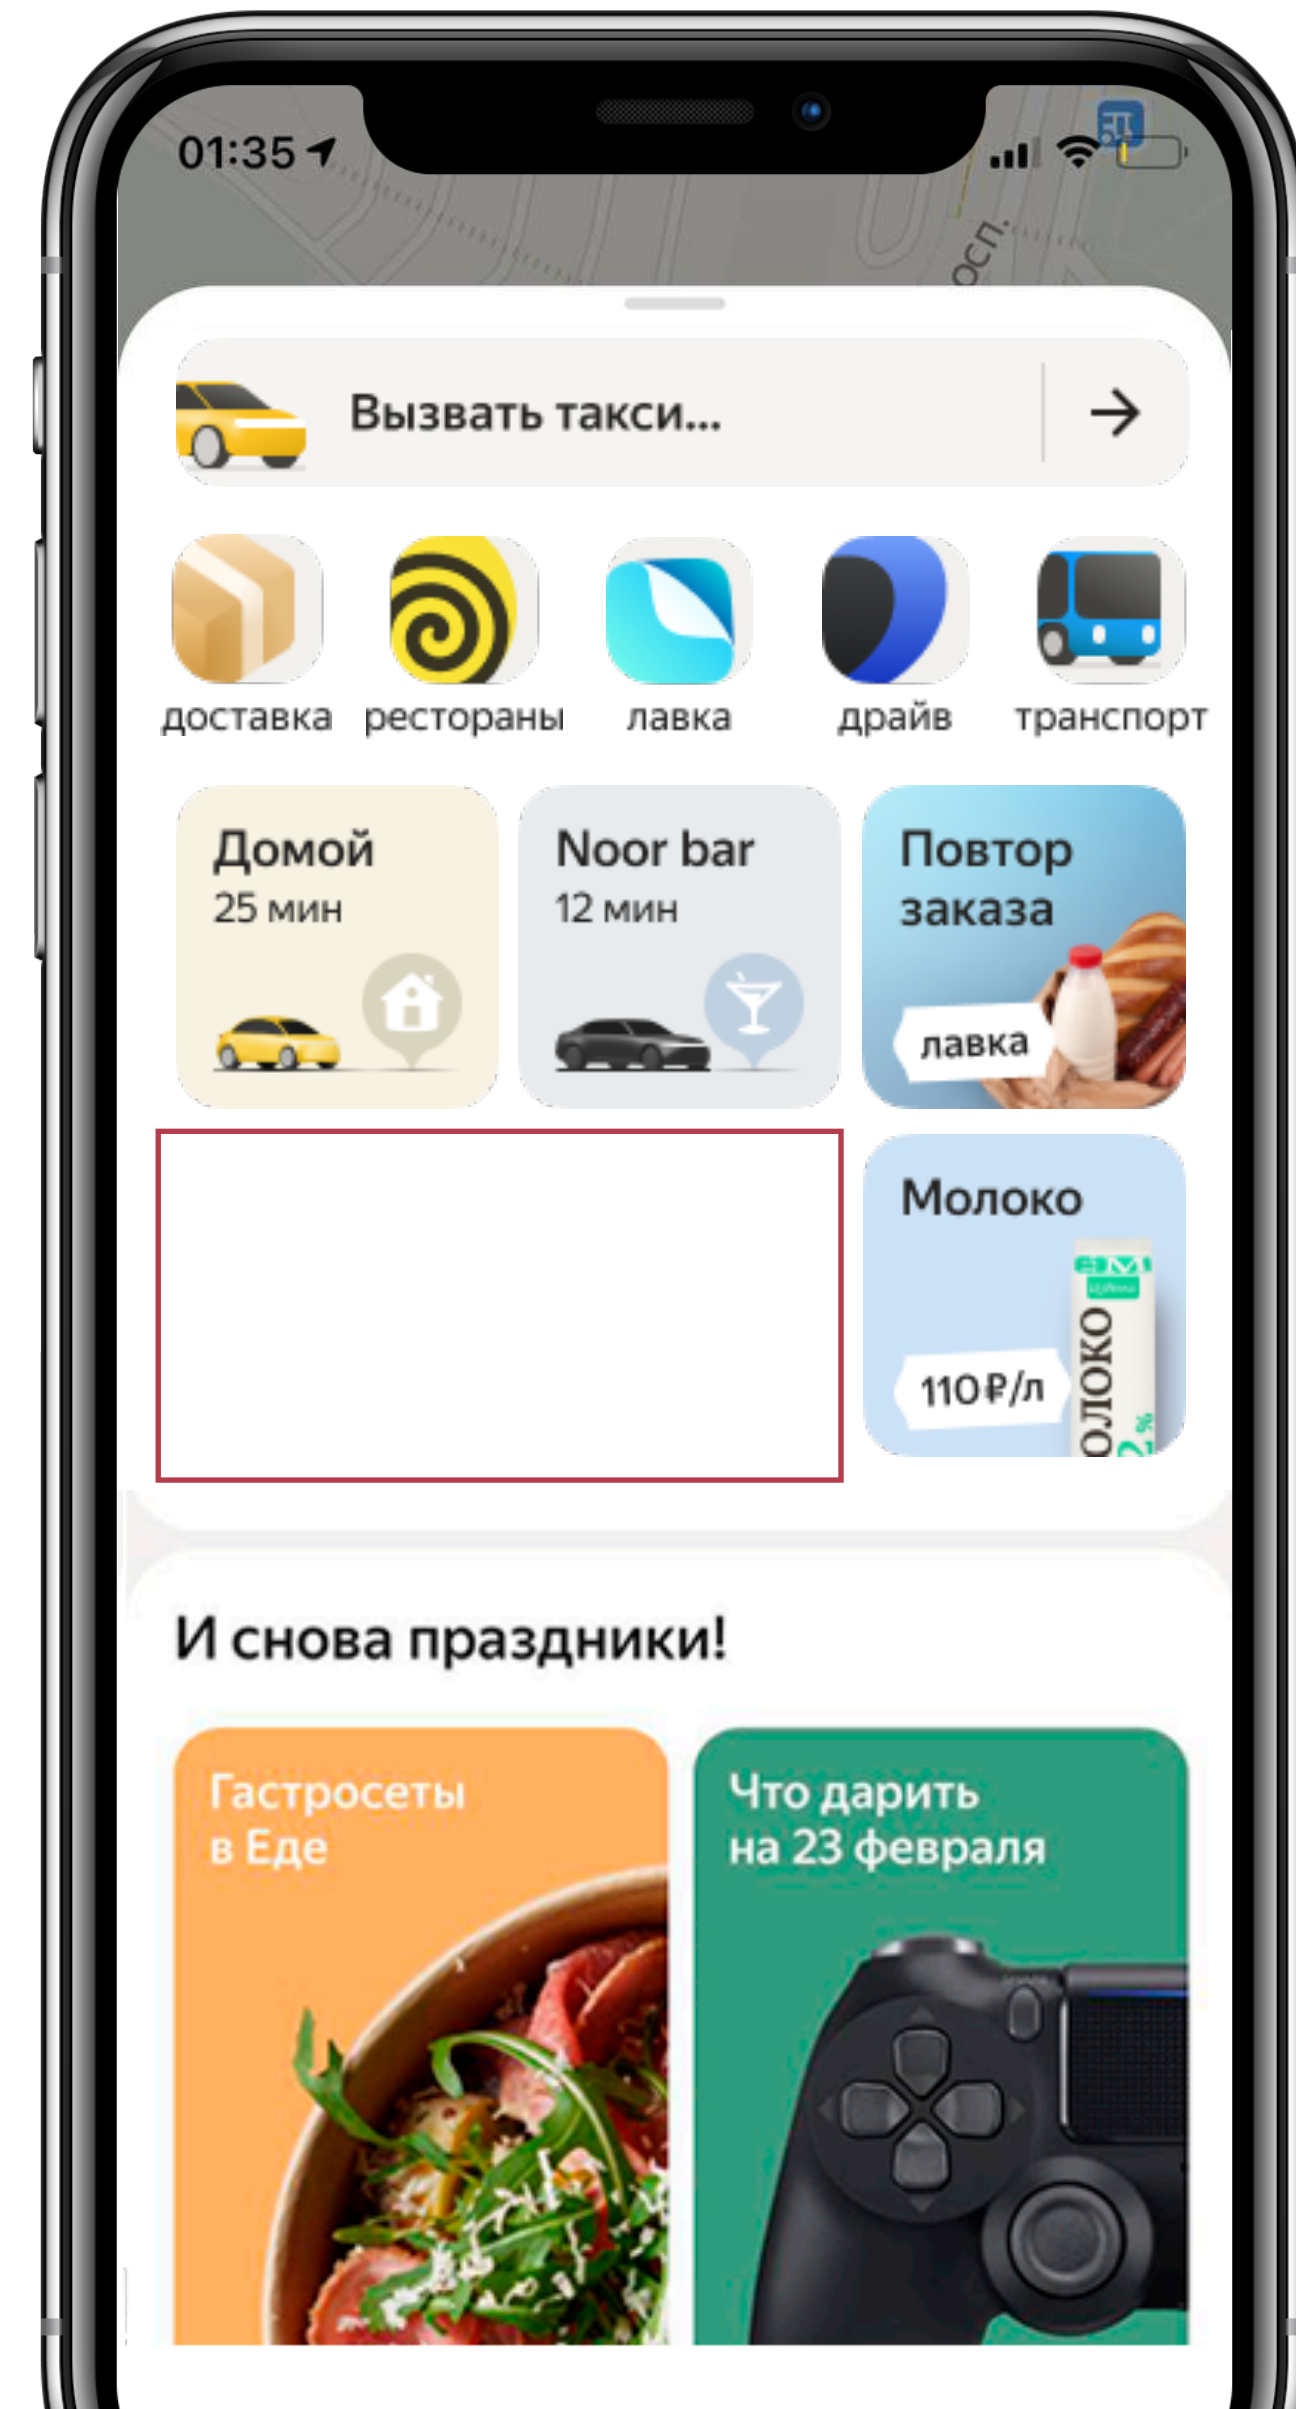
01:35

осп.

Вызвать такси...

доставка
рестораны
лавка
драйв
транспорт

Домой
25 мин

Noor bar
12 мин

Повтор заказа
лавка

Молоко
110₽/л
ОЛОКО

И снова праздники!

Гастросеты в Еде

Что дарить на 23 февраля